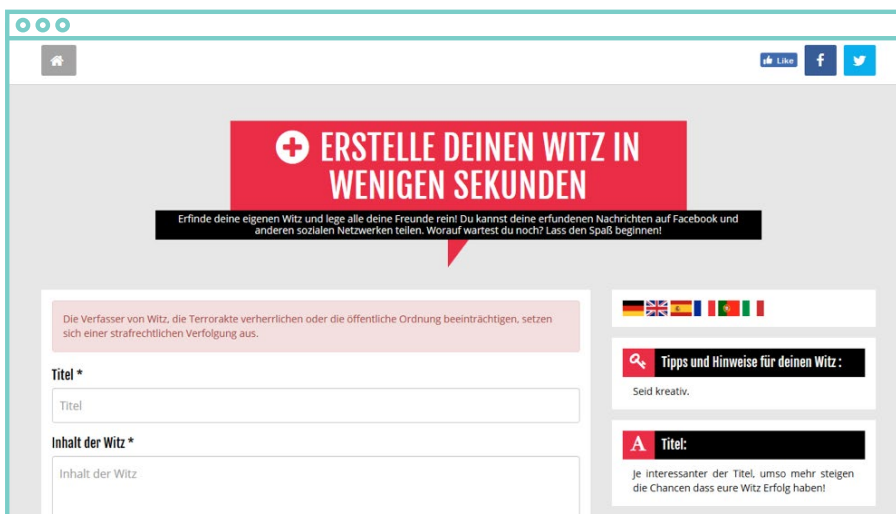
Like

ERSTELLE DEINEN WITZ IN WENIGEN SEKUNDEN

Erfinde deine eigenen Witz und lege alle deine Freunde rein! Du kannst deine erfundenen Nachrichten auf Facebook und anderen sozialen Netzwerken teilen. Worauf wartest du noch? Lass den Spaß beginnen!

Die Verfasser von Witz, die Terrorakte verherrlichen oder die öffentliche Ordnung beeinträchtigen, setzen sich einer strafrechtlichen Verfolgung aus.

Titel *

Titel

Inhalt der Witz *

Inhalt der Witz

Tipps und Hinweise für deinen Witz :

Seid kreativ.

A Titel:

Je interessanter der Titel, umso mehr steigen die Chancen dass eure Witz Erfolg haben!